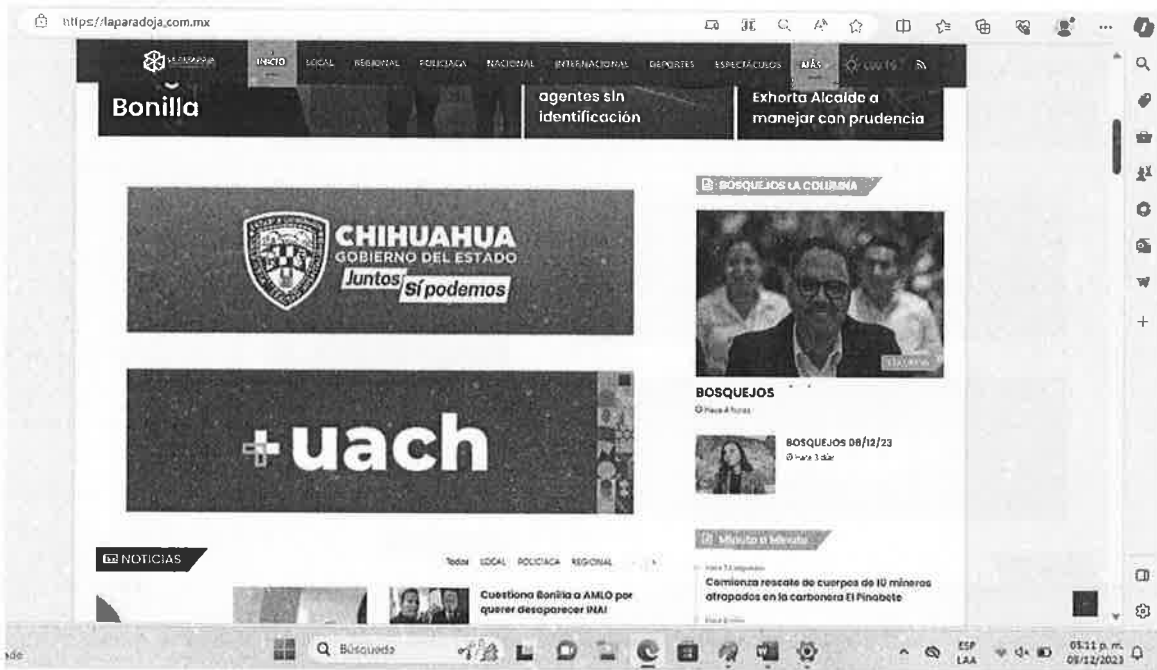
https://laparadoja.com.mx

INICIO LOCAL REGIONAL POLICIACA NACIONAL INTERNACIONAL DEPORTES ESPECTÁCULOS MÁS

Bonilla

agentes sin identificación

Exhorta Alcalde a manejar con prudencia

CHIHUAHUA
GOBIERNO DEL ESTADO
Juntos Sí podemos

+uach

BOSQUEJOS LA COLUMNA

BOSQUEJOS
Hace 4 horas

BOSQUEJOS 08/12/23
Hace 3 días

NOTICIAS

Todas LOCAL POLICIACA REGIONAL

Cuestiona Bonilla a AMLO por querer desaparecer INAI

Minuto a Minuto

Comienza rescate de cuerpos de 10 mineros atrapados en la carbonera El Pinabete

Búsqueda

ESP LAA

05:11 p. m. 09/12/2023